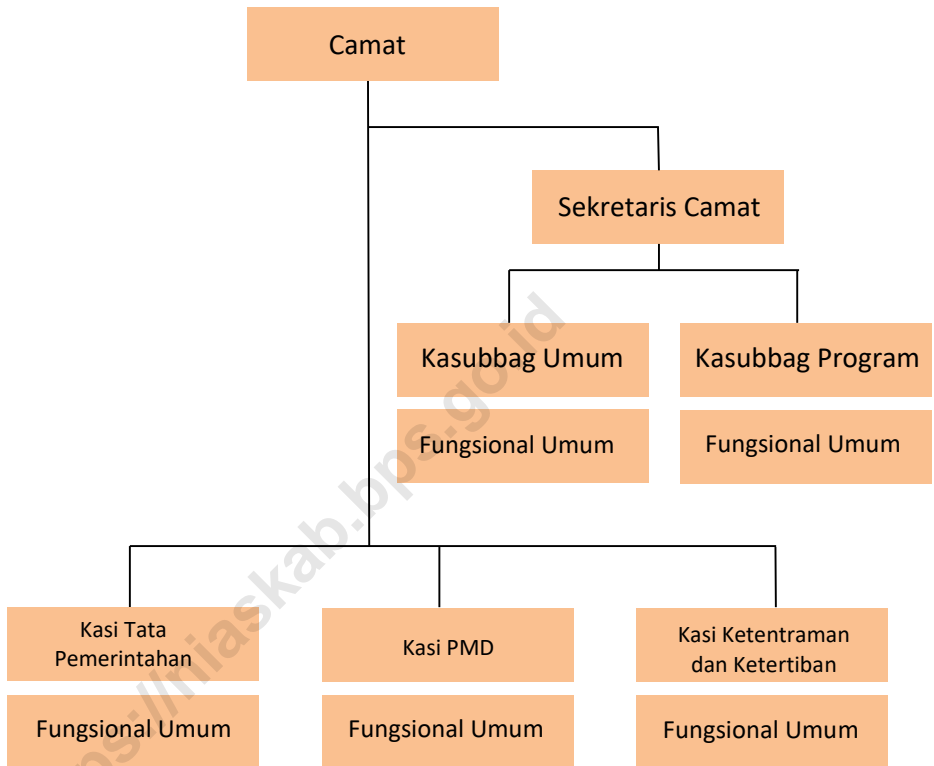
Camat

Sekretaris Camat

Kasubbag Umum

Kasubbag Program

Fungsional Umum

Fungsional Umum

Kasi Tata Pemerintahan

Kasi PMD

Kasi Ketentraman dan Ketertiban

Fungsional Umum

Fungsional Umum

Fungsional Umum

https://niaskab.bps.go.id